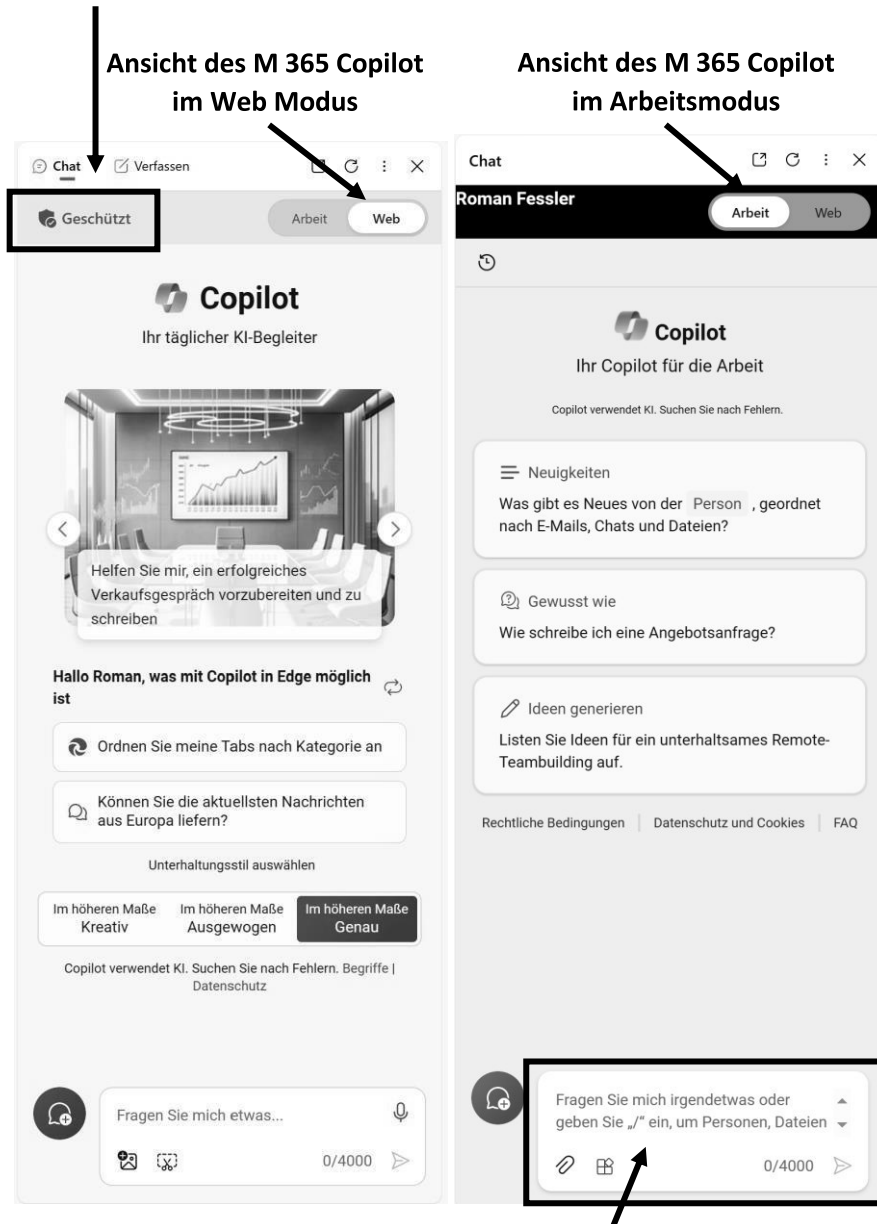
Ansicht des M 365 Copilot im Web Modus

Ansicht des M 365 Copilot im Arbeitsmodus

Chat Verfassen

Geschützt

Arbeit Web

Copilot

Ihr täglicher KI-Begleiter

Helfen Sie mir, ein erfolgreiches Verkaufsgespräch vorzubereiten und zu schreiben

Hallo Roman, was mit Copilot in Edge möglich ist

Ordnen Sie meine Tabs nach Kategorie an

Können Sie die aktuellsten Nachrichten aus Europa liefern?

Unterhaltungsstil auswählen

| Im höheren Maße Kreativ | Im höheren Maße Ausgewogen | Im höheren Maße Genau |
|---|---|---|

Copilot verwendet KI. Suchen Sie nach Fehlern. Begriffe | Datenschutz

Fragen Sie mich etwas...

0/4000

Chat

Roman Fessler

Arbeit Web

Copilot

Ihr Copilot für die Arbeit

Copilot verwendet KI. Suchen Sie nach Fehlern.

Neuigkeiten

Was gibt es Neues von der Person , geordnet nach E-Mails, Chats und Dateien?

Gewusst wie

Wie schreibe ich eine Angebotsanfrage?

Ideen generieren

Listen Sie Ideen für ein unterhaltsames Remote-Teambuilding auf.

Rechtliche Bedingungen | Datenschutz und Cookies | FAQ

Fragen Sie mich irgendetwas oder geben Sie „/" ein, um Personen, Dateien

0/4000